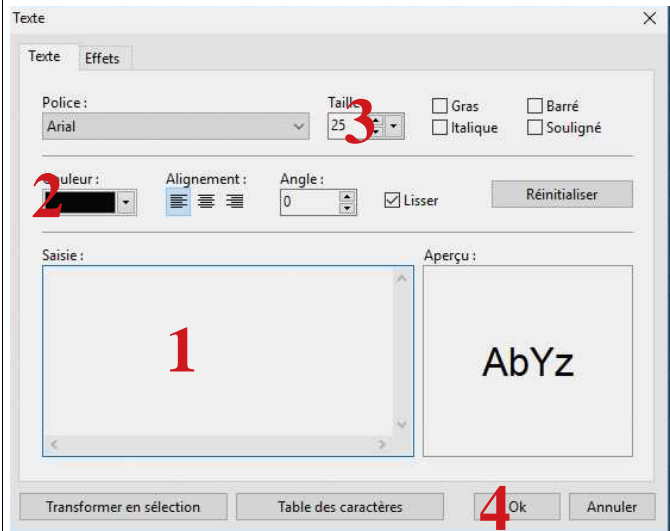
Texte

Texte | Effets

Police :
Arial

Taille
3
25

Gras
Italique
Barré
Souligné

2
uleur :

Alignement :

Angle :
0

Lisser

Réinitialiser

Saisie :

1

Aperçu :

AbYz

Transformer en sélection

Table des caractères

4
Ok

Annuler